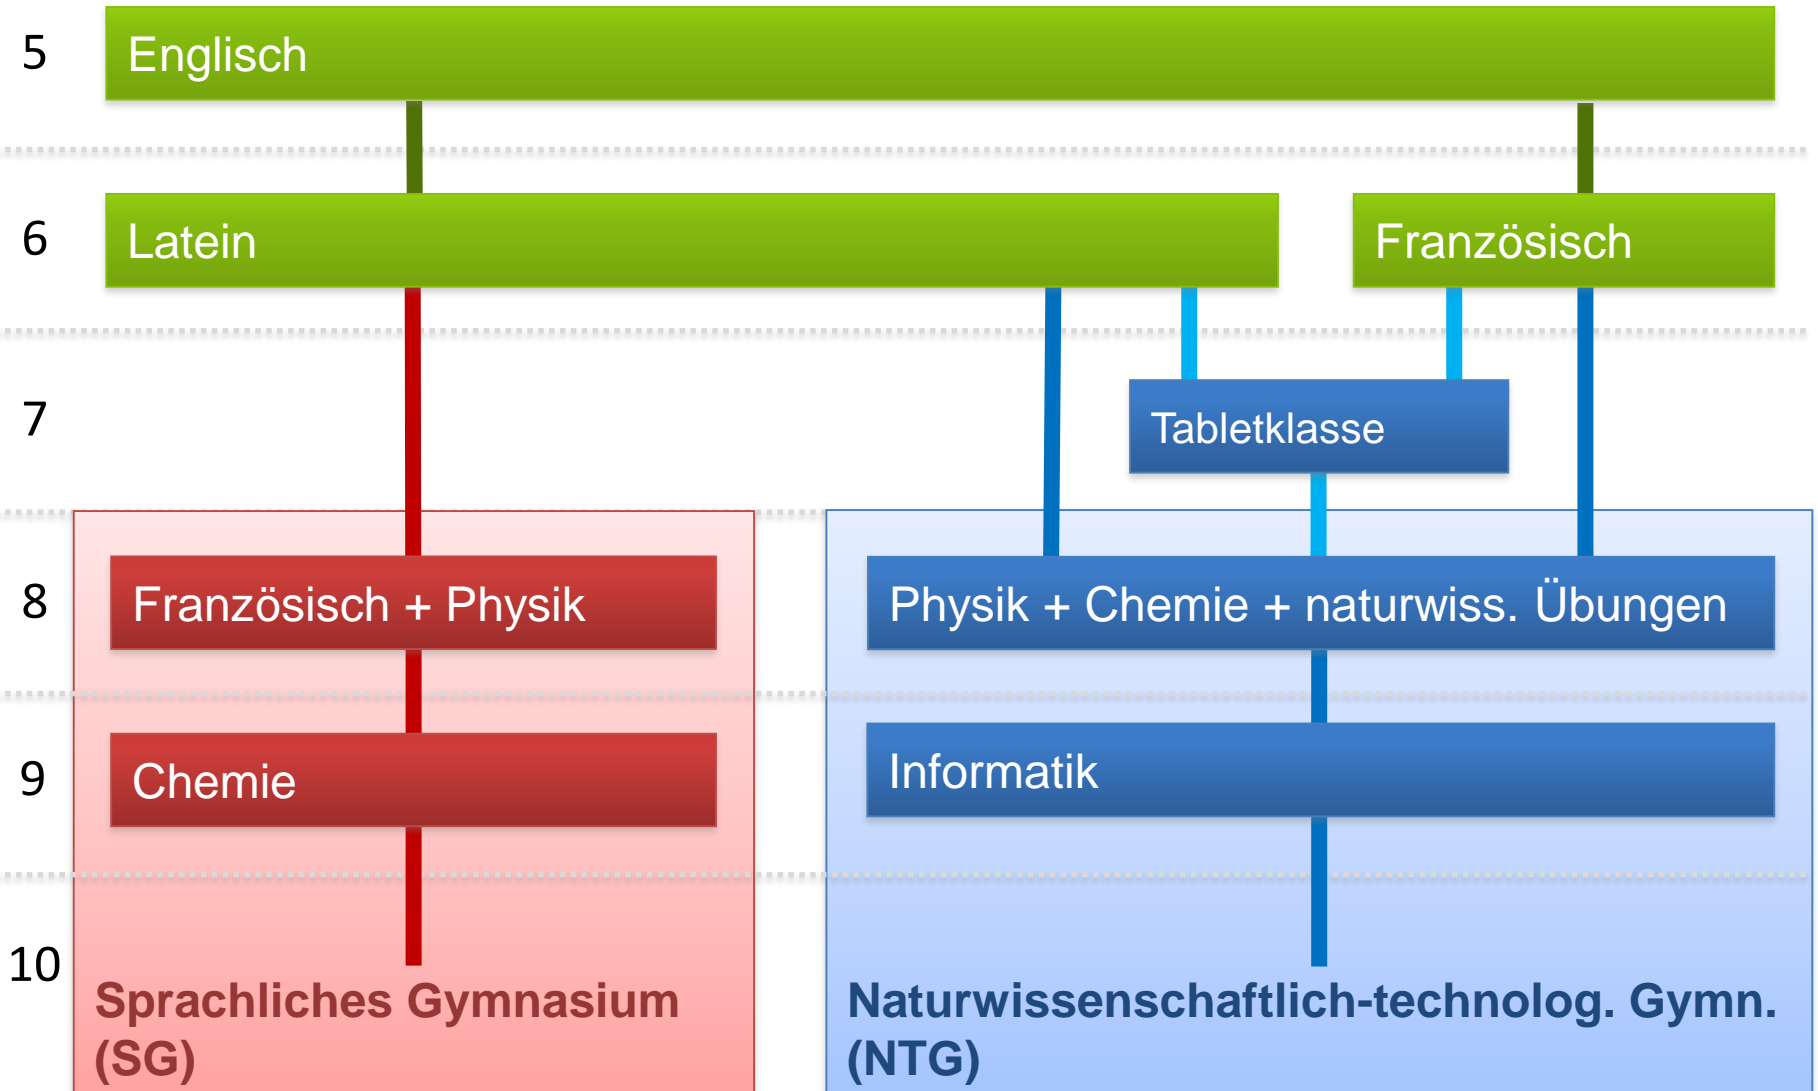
5 Englisch

6 Latein

Französisch

7

Tabletklasse

8 Französisch + Physik

Physik + Chemie + naturwiss. Übungen

9 Chemie

Informatik

10

Sprachliches Gymnasium (SG)

Naturwissenschaftlich-technolog. Gymn. (NTG)